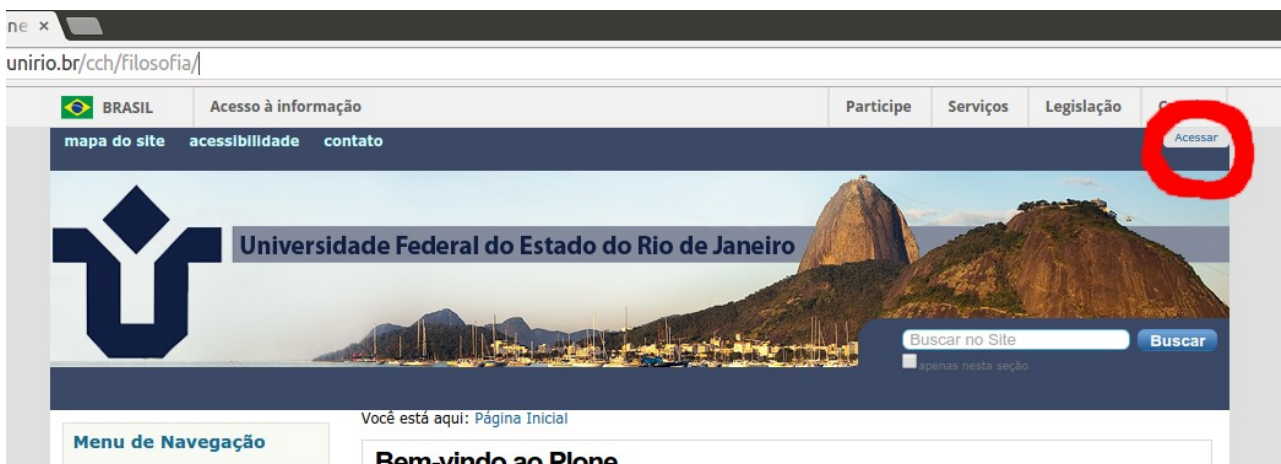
ne ×

unirio.br/cch/filosofia/

BRASIL Acesso à informação Participe Serviços Legislação C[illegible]

mapa do site acessibilidade contato

Acessar

Universidade Federal do Estado do Rio de Janeiro

Buscar no Site Buscar

apenas nesta seção

Você está aqui: Página Inicial

Menu de Navegação

Bem-vindo ao Plone